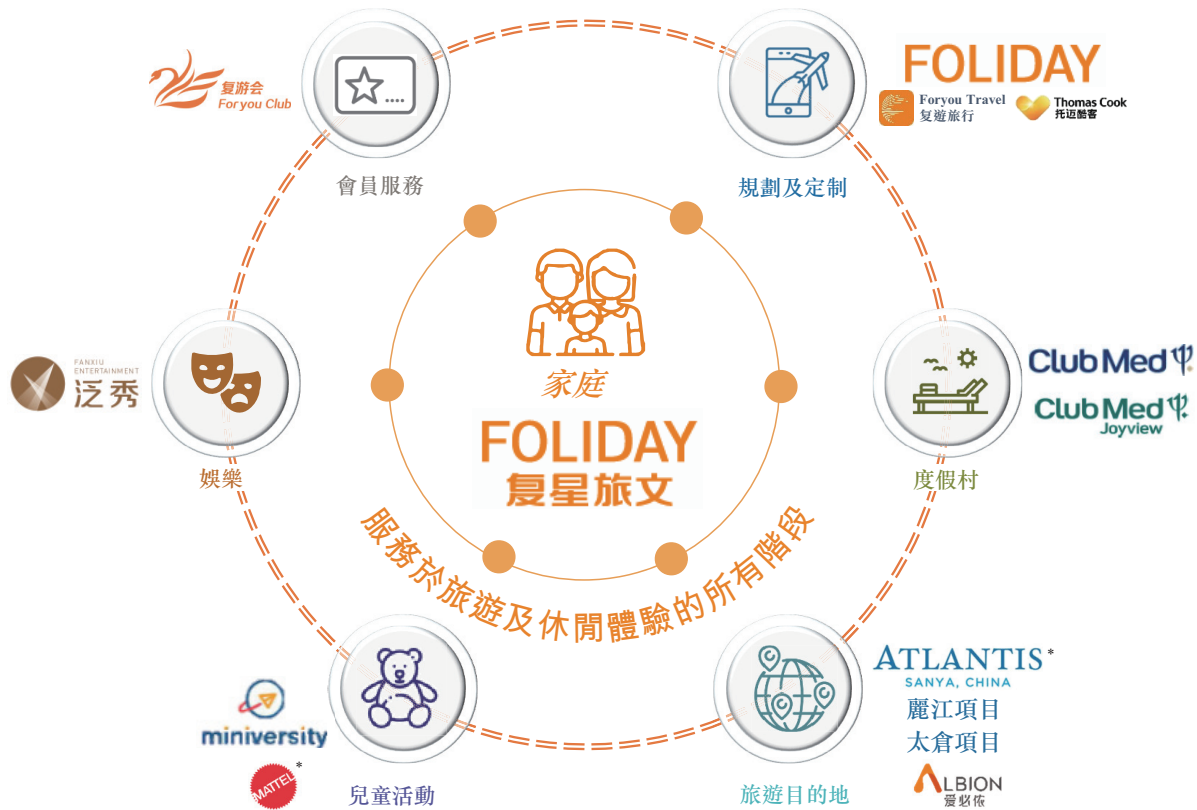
复游会
For you Club

會員服務

FOLIDAY
Foryou Travel
复遊旅行
Thomas Cook
托迈酷客

規劃及定制

家庭
FOLIDAY
复星旅文

FANXIU ENTERTAINMENT
泛秀

娛樂

ClubMed
ClubMed
Joyview

度假村

服務於旅遊及休閒體驗的所有階段

miniversity
MATTEL *

兒童活動

ATLANTIS *
SANYA, CHINA
麗江項目
太倉項目
ALBION
爱必侬

旅遊目的地